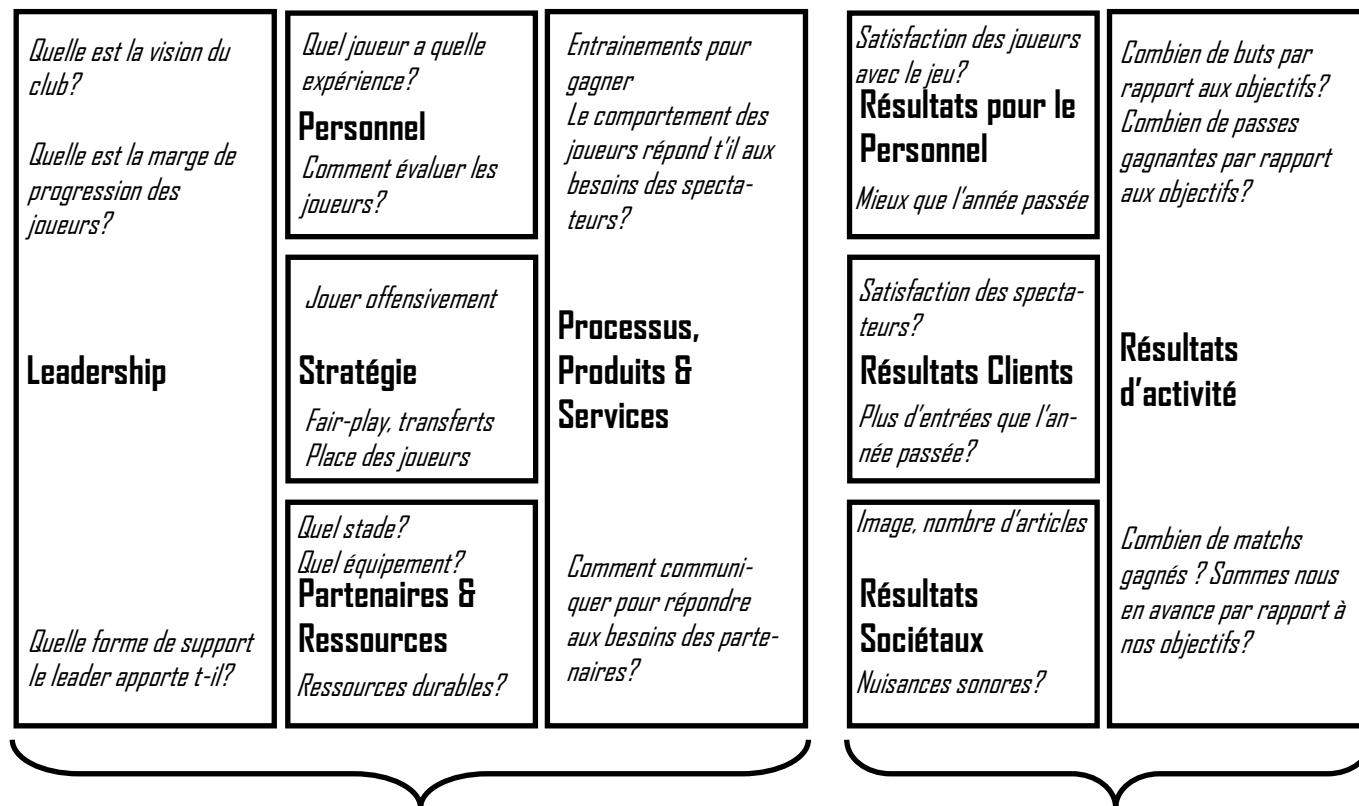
Quelle est la vision du club?

Quelle est la marge de progression des joueurs?

Leadership

Quelle forme de support le leader apporte t-il?

Quel joueur a quelle expérience?

Personnel

Comment évaluer les joueurs?

Jouer offensivement

Stratégie

Fair-play, transferts
Place des joueurs

Quel stade?
Quel équipement?

Partenaires & Ressources

Ressources durables?

Entrainements pour gagner
Le comportement des joueurs répond t'il aux besoins des spectateurs?

Processus, Produits & Services

Comment communiquer pour répondre aux besoins des partenaires?

Satisfaction des joueurs avec le jeu?

Résultats pour le Personnel

Mieux que l'année passée

Satisfaction des spectateurs?

Résultats Clients

Plus d'entrées que l'année passée?

Image, nombre d'articles

Résultats Sociétaux

Nuisances sonores?

Combien de buts par rapport aux objectifs?
Combien de passes gagnantes par rapport aux objectifs?

Résultats d'activité

Combien de matchs gagnés ? Sommes nous en avance par rapport à nos objectifs?